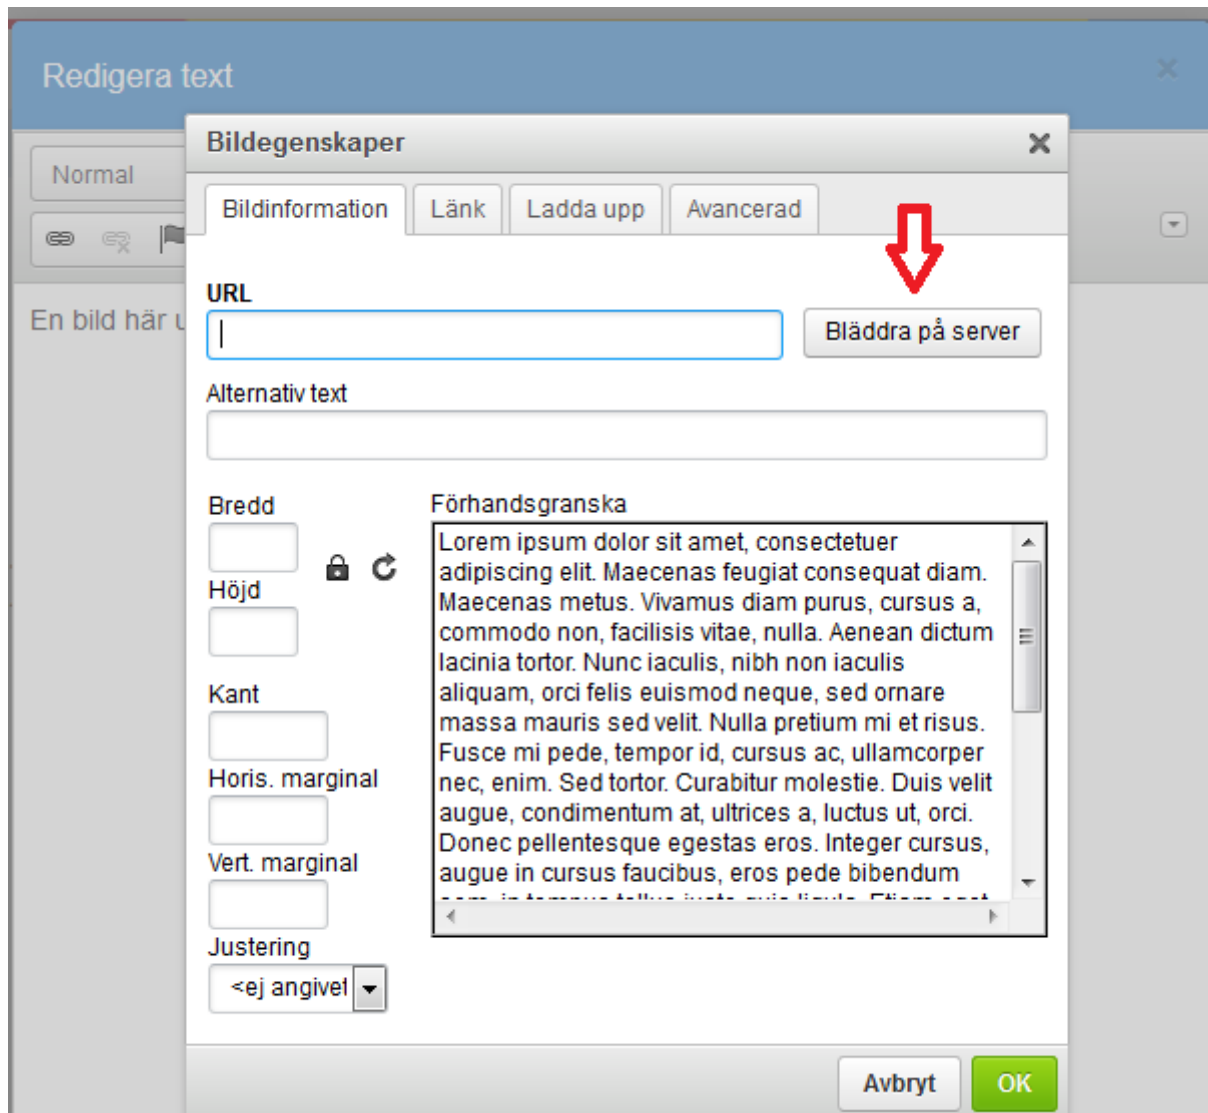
Redigera text

Normal

En bild här u

Bildegenskaper

Bildinformation | Länk | Ladda upp | Avancerad

URL

Bläddra på server

Alternativ text

Bredd

Höjd

Kant

Horis. marginal

Vert. marginal

Justering

<ej angivet

Förhandsgranska

Lorem ipsum dolor sit amet, consectetuer adipiscing elit. Maecenas feugiat consequat diam. Maecenas metus. Vivamus diam purus, cursus a, commodo non, facilisis vitae, nulla. Aenean dictum lacinia tortor. Nunc iaculis, nibh non iaculis aliquam, orci felis euismod neque, sed ornare massa mauris sed velit. Nulla pretium mi et risus. Fusce mi pede, tempor id, cursus ac, ullamcorper nec, enim. Sed tortor. Curabitur molestie. Duis velit augue, condimentum at, ultrices a, luctus ut, orci. Donec pellentesque egestas eros. Integer cursus, augue in cursus faucibus, eros pede bibendum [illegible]

Avbryt

OK